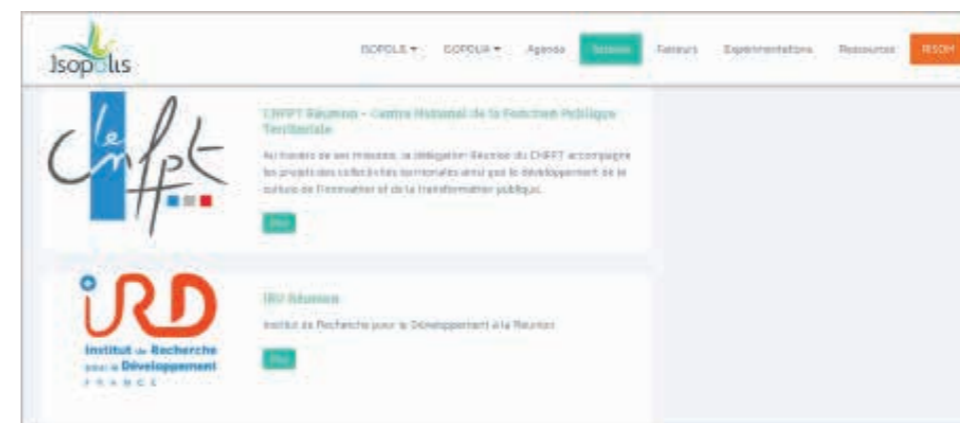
Isopolis

ISOPOLIS ▾ ISOPOLIA ▾ Agenda Soutiens Faiseurs Expérimentations Ressources RSOM

le cnfpt

CNFPT Réunion – Centre National de la Fonction Publique Territoriale

Au travers de ses missions, la délégation Réunion du CNFPT accompagne les projets des collectivités territoriales ainsi que le développement de la culture de l'innovation et de la transformation publiques.

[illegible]

IRD

Institut de Recherche pour le Développement FRANCE

IRD Réunion

Institut de Recherche pour le Développement à la Réunion

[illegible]